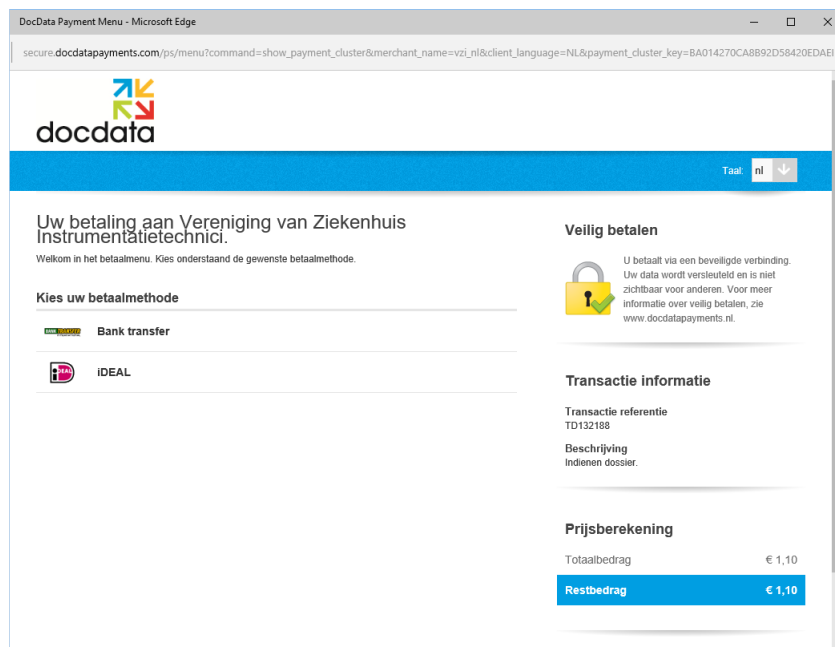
DocData Payment Menu - Microsoft Edge

secure.docdatapayments.com/ps/menu?command=show_payment_cluster&merchant_name=vzi_nl&client_language=NL&payment_cluster_key=BA014270CA8B92D58420EDAE

docdata

Taal: nl

Uw betaling aan Vereniging van Ziekenhuis Instrumentatietechnici.

Welkom in het betaalmenu. Kies onderstaand de gewenste betaalmethode.

Kies uw betaalmethode

Bank transfer

iDEAL

Veilig betalen

U betaalt via een beveiligde verbinding. Uw data wordt versleuteld en is niet zichtbaar voor anderen. Voor meer informatie over veilig betalen, zie www.docdatapayments.nl.

Transactie informatie

Transactie referentie
TD132188

Beschrijving
Indienen dossier.

Prijsberekening

| Totaalbedrag | € 1,10 |
|---|---|
| Restbedrag | € 1,10 |